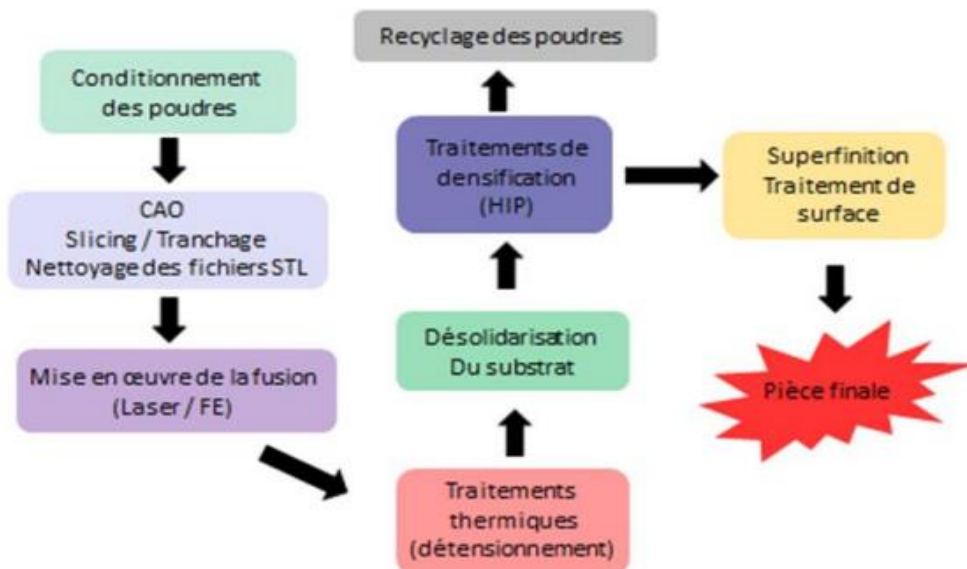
Conditionnement des poudres

CAO
Slicing / Tranchage
Nettoyage des fichiers STL

Mise en œuvre de la fusion (Laser / FE)

Traitements thermiques (détensionnement)

Désolidarisation Du substrat

Traitements de densification (HIP)

Recyclage des poudres

Superfinition
Traitement de surface

Pièce finale